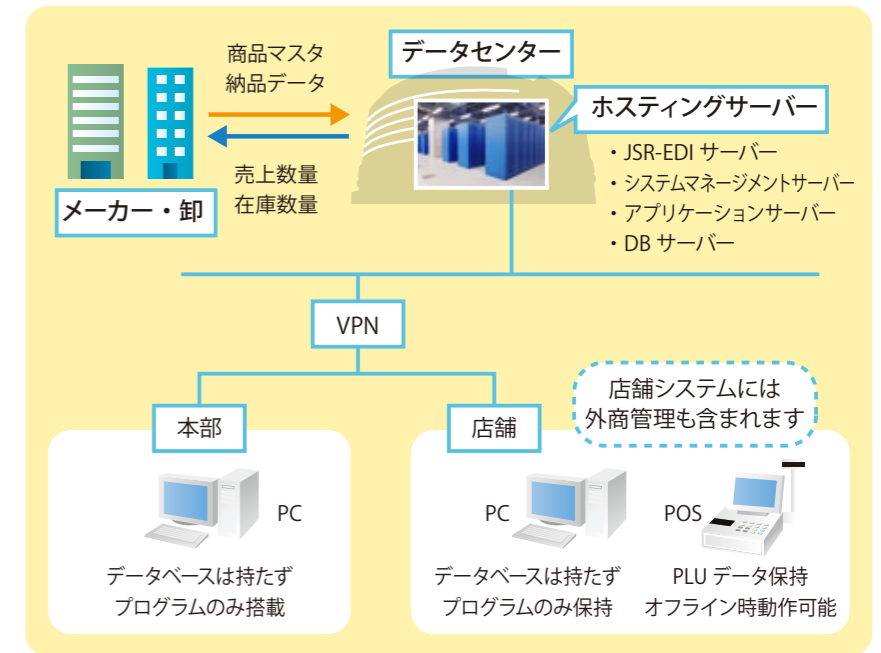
商品マスタ
納品データ

売上数量
在庫数量

メーカー・卸

データセンター

ホスティングサーバー

・JSR-EDI サーバー
・システムマネージメントサーバー
・アプリケーションサーバー
・DB サーバー

VPN

店舗システムには
外商管理も含まれます

本部

PC

データベースは持たず
プログラムのみ搭載

店舗

PC

データベースは持たず
プログラムのみ保持

POS

PLU データ保持
オフライン時動作可能